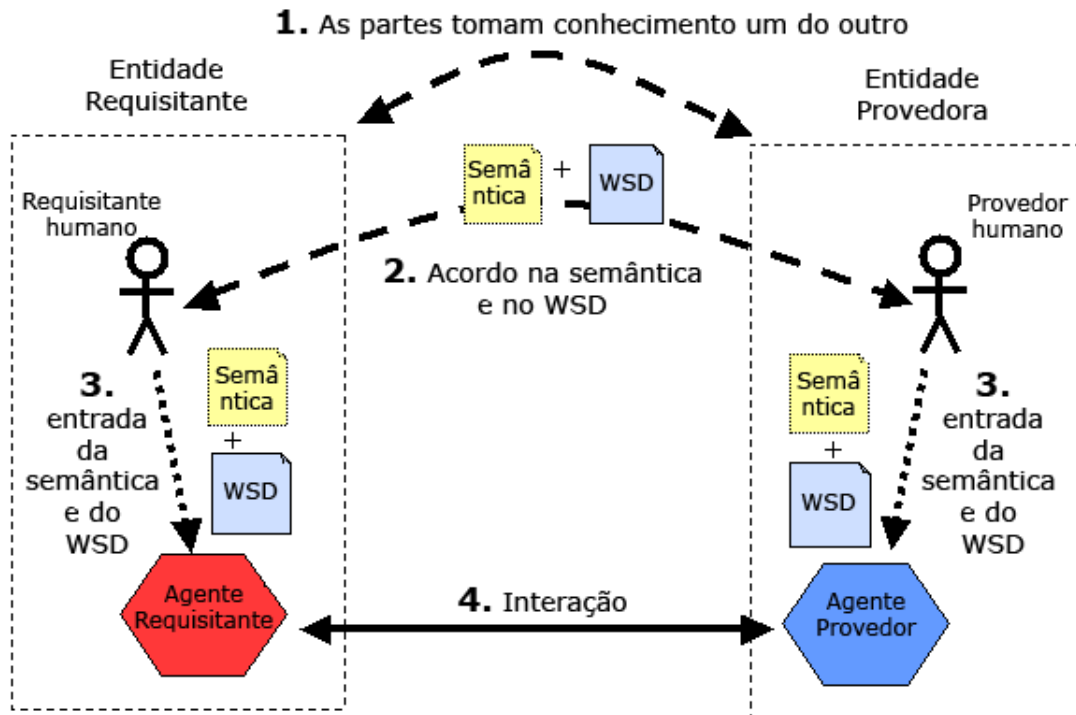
1. As partes tomam conhecimento um do outro

Entidade Requisitante

Entidade Provedora

Semâ ntica + WSD

Requisitante humano

Provedor humano

2. Acordo na semântica e no WSD

3. entrada da semântica e do WSD

Semâ ntica + WSD

Semâ ntica + WSD

3. entrada da semântica e do WSD

Agente Requisitante

4. Interação

Agente Provedor